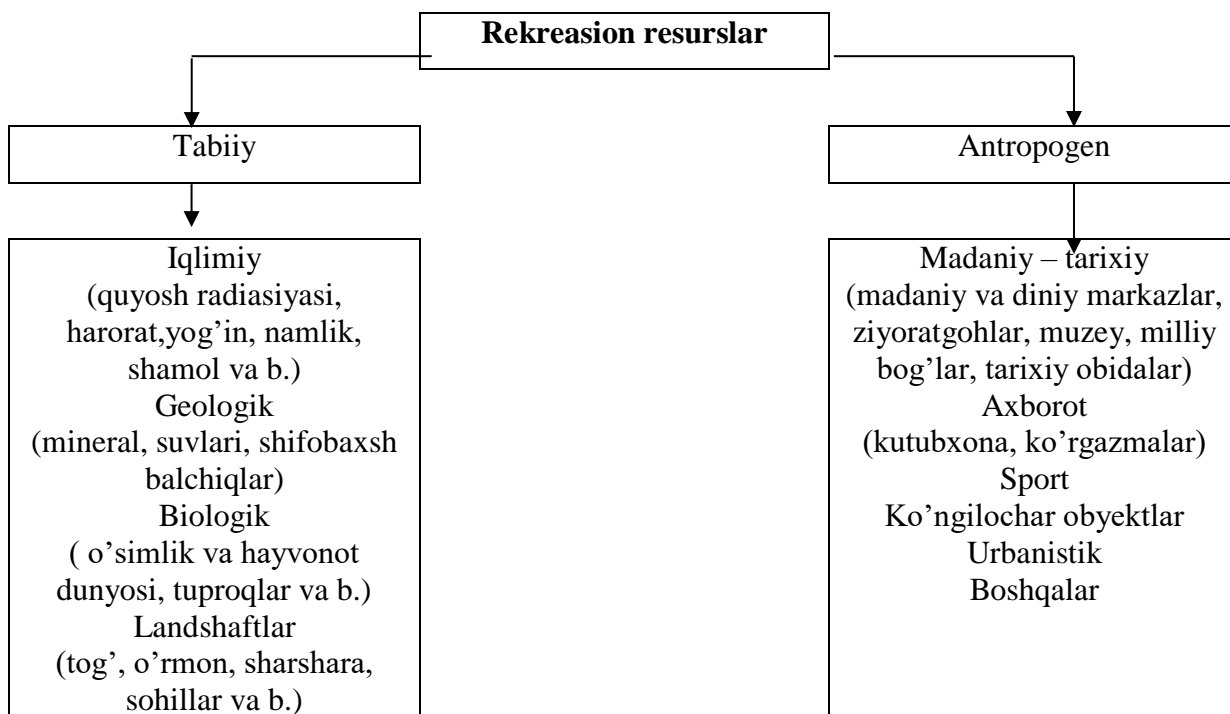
**Rekreasion resurslar**

Tabiiy

Antropogen

Iqlimiy
(quyosh radiasiyasi, harorat,yog'in, namlik, shamol va b.)
Geologik
(mineral, suvlari, shifobaxsh balchiqlar)
Biologik
( o'simlik va hayvonot dunyosi, tuproqlar va b.)
Landshaftlar
(tog', o'rmon, sharshara, sohillar va b.)

Madaniy – tarixiy
(madaniy va diniy markazlar, ziyoratgohlar, muzey, milliy bog'lar, tarixiy obidalar)
Axborot
(kutubxona, ko'rgazmalar)
Sport
Ko'ngilochar obyektlar
Urbanistik
Boshqalar